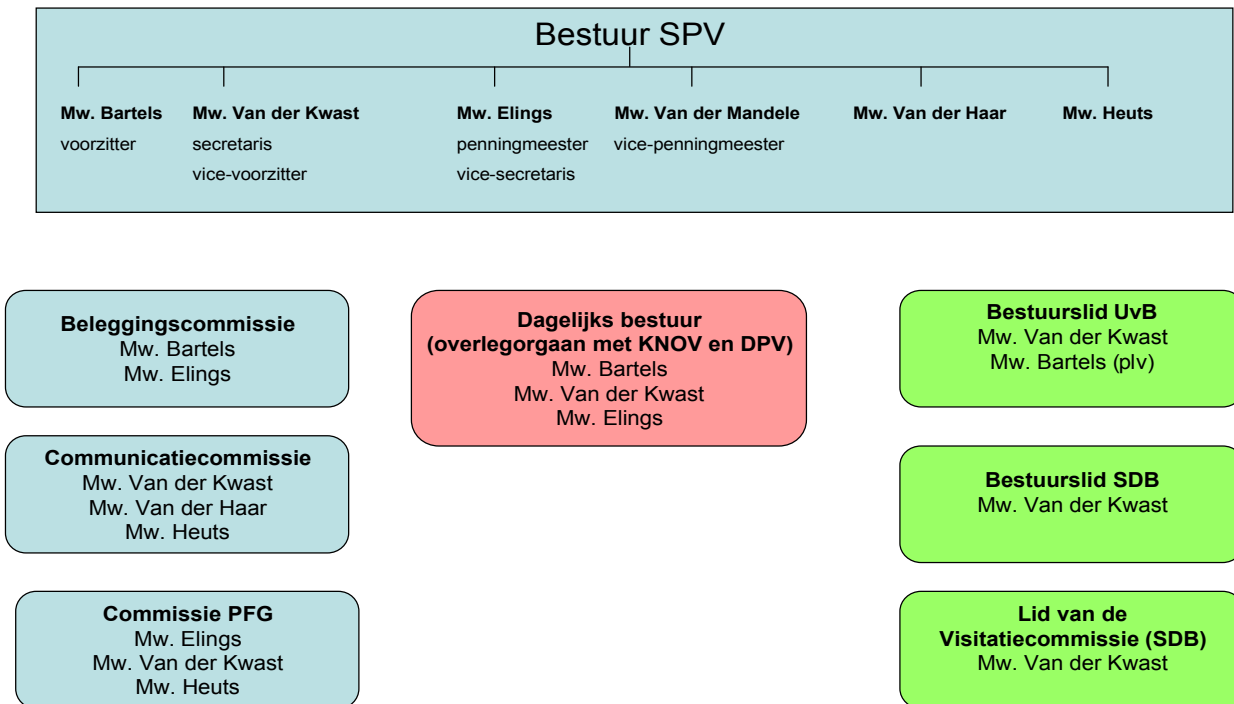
Bestuur SPV

**Mw. Bartels**
voorzitter

**Mw. Van der Kwast**
secretaris
vice-voorzitter

**Mw. Elings**
penningmeester
vice-secretaris

**Mw. Van der Mandele**
vice-penningmeester

**Mw. Van der Haar**

**Mw. Heuts**

**Beleggingscommissie**
Mw. Bartels
Mw. Elings

**Communicatiecommissie**
Mw. Van der Kwast
Mw. Van der Haar
Mw. Heuts

**Commissie PFG**
Mw. Elings
Mw. Van der Kwast
Mw. Heuts

**Dagelijks bestuur (overlegorgaan met KNOV en DPV)**
Mw. Bartels
Mw. Van der Kwast
Mw. Elings

**Bestuurslid UvB**
Mw. Van der Kwast
Mw. Bartels (plv)

**Bestuurslid SDB**
Mw. Van der Kwast

**Lid van de Visitatiecommissie (SDB)**
Mw. Van der Kwast